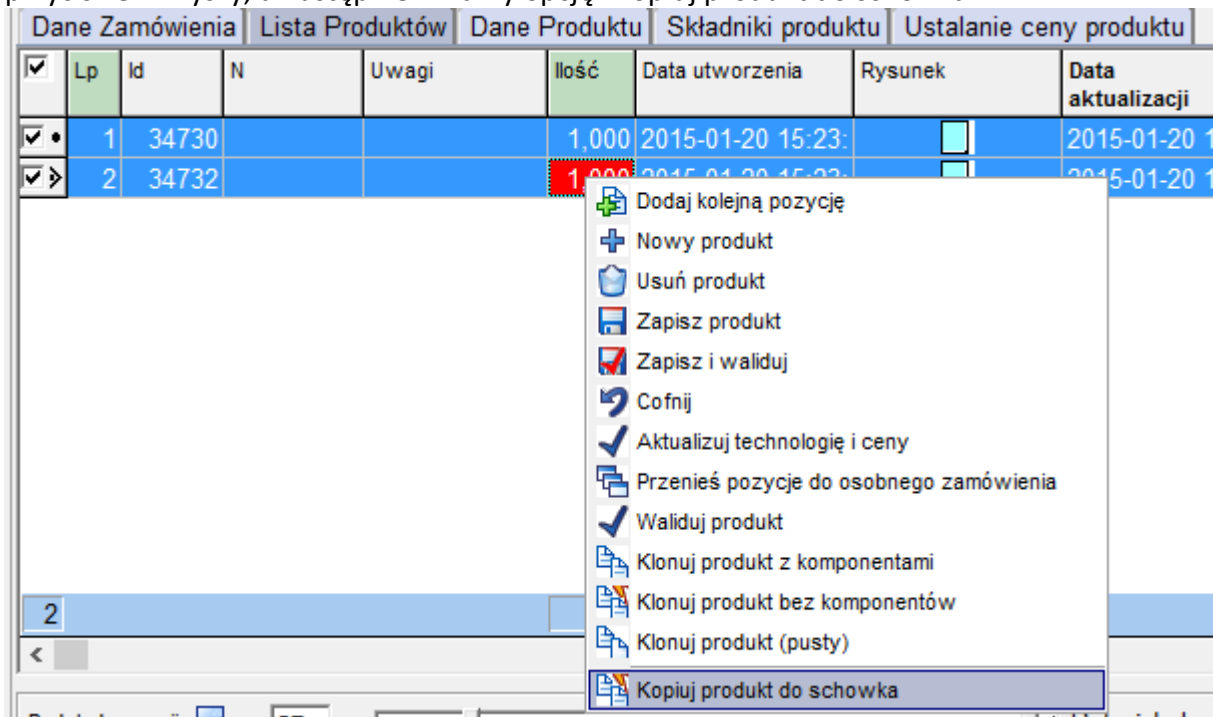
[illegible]

Dane Zamówienia | Lista Produktów | Dane Produktu | Składniki produktu | Ustalanie ceny produktu

| | Lp | Id | N | Uwagi | Ilość | Data utworzenia | Rysunek | Data aktualizacji |
|---|---|---|---|---|---|---|---|---|
| | 1 | 34730 | | | 1,000 | 2015-01-20 15:23: | | 2015-01-20 1 |
| | 2 | 34732 | | | 1,000 | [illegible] | | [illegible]5-01-20 1 |

2

Dodaj kolejną pozycję
Nowy produkt
Usuń produkt
Zapisz produkt
Zapisz i waliduj
Cofnij
Aktualizuj technologię i ceny
Przenieś pozycje do osobnego zamówienia
Waliduj produkt
Klonuj produkt z komponentami
Klonuj produkt bez komponentów
Klonuj produkt (pusty)
Kopiuj produkt do schowka

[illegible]